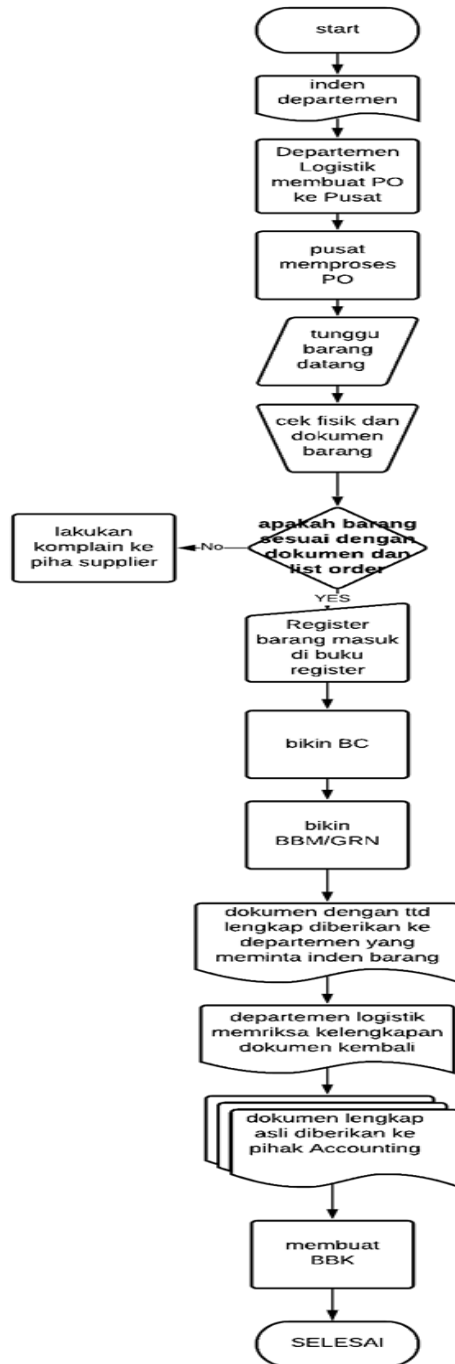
start

inden departemen

Departemen Logistik membuat PO ke Pusat

pusat memproses PO

tunggu barang datang

cek fisik dan dokumen barang

apakah barang sesuai dengan dokumen dan list order

No

lakukan komplain ke piha supplier

YES

Register barang masuk di buku register

bikin BC

bikin BBM/GRN

dokumen dengan ttd lengkap diberikan ke departemen yang meminta inden barang

departemen logistik memriksa kelengkapan dokumen kembali

dokumen lengkap asli diberikan ke pihak Accounting

membuat BBK

SELESAI